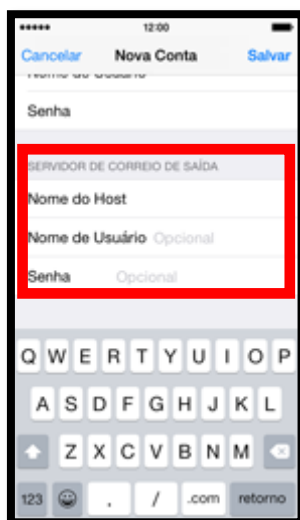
●●●●● 12:00

Cancelar Nova Conta Salvar

Nome de Usuário

Senha

SERVIDOR DE CORREIO DE SAÍDA

Nome do Host

Nome de Usuário Opcional

Senha Opcional

Q W E R T Y U I O P

A S D F G H J K L

Z X C V B N M

123 , / .com retorno